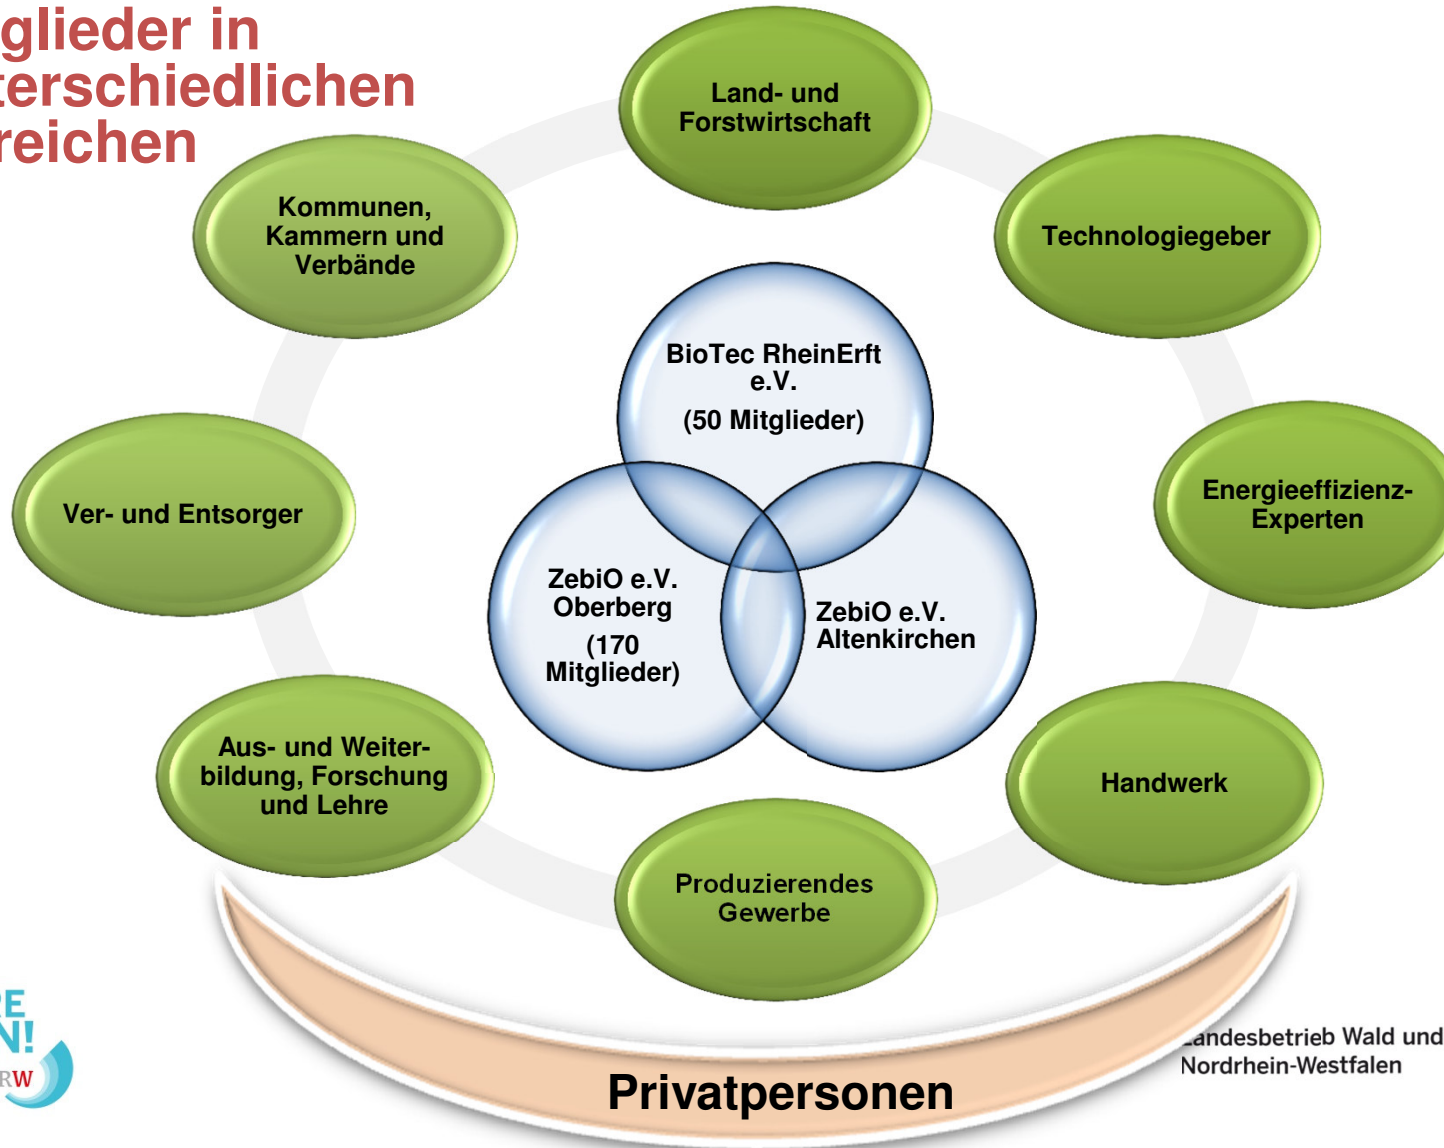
glieder in
terschiedlichen
reichen

Land- und Forstwirtschaft

Kommunen, Kammern und Verbände

Technologiegeber

BioTec RheinErft e.V.
(50 Mitglieder)

Energieeffizienz-Experten

Ver- und Entsorger

ZebiO e.V. Oberberg
(170 Mitglieder)

ZebiO e.V. Altenkirchen

Aus- und Weiterbildung, Forschung und Lehre

Handwerk

Produzierendes Gewerbe

E
N!
RW

Privatpersonen

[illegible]andesbetrieb Wald und
Nordrhein-Westfalen